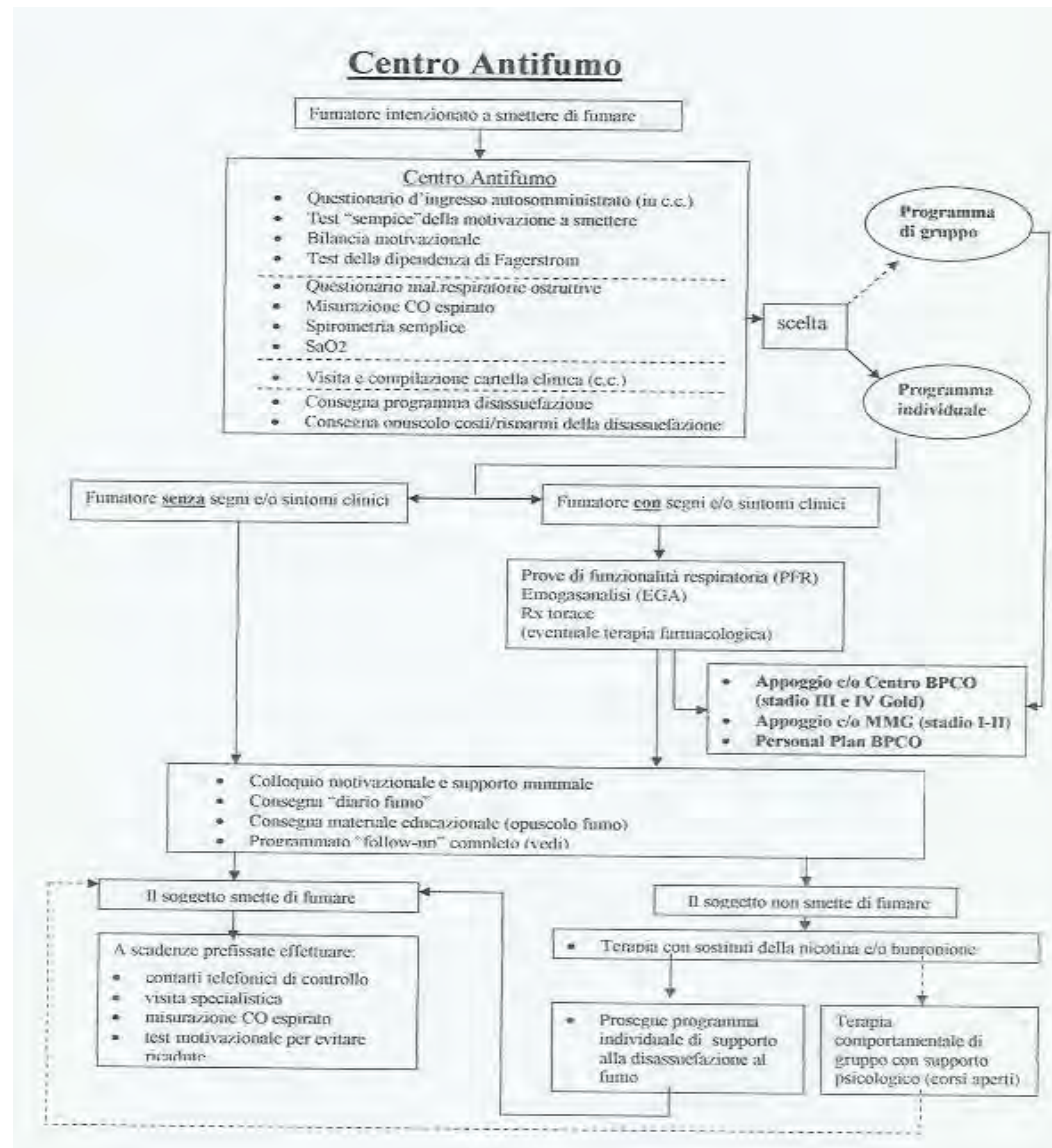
Centro Antifumo

Fumatore intenzionato a smettere di fumare

Centro Antifumo
- Questionario d'ingresso autosomministrato (in c.c.)
- Test "sempice"della motivazione a smettere
- Bilancia motivazionale
- Test della dipendenza di Fagerstrom
- Questionario mal.respiratorie ostruttive
- Misurazione CO espirato
- Spirometria semplice
- SaO2
- Visita e compilazione cartella clinica (c.c.)
- Consegna programma disassuefazione
- Consegna opuscolo costi/risparmi della disassuefazione

scelta

Programma di gruppo

Programma individuale

Fumatore senza segni e/o sintomi clinici

Fumatore con segni e/o sintomi clinici

Prove di funzionalità respiratoria (PFR)
Emogasanalisi (EGA)
Rx torace
(eventuale terapia farmacologica)

- Appoggio c/o Centro BPCO (stadio III e IV Gold)
- Appoggio c/o MMG (stadio I-II)
- Personal Plan BPCO

- Colloquio motivazionale e supporto minimale
- Consegna "diario fumo"
- Consegna materiale educazionale (opuscolo fumo)
- Programmato "follow-up" completo (vedi)

Il soggetto smette di fumare

Il soggetto non smette di fumare

A scadenze prefissate effettuare:
- contatti telefonici di controllo
- visita specialistica
- misurazione CO espirato
- test motivazionale per evitare ricadute

- Terapia con sostituti della nicotina e/o bupropione

- Prosegue programma individuale di supporto alla disassuefazione al fumo

Terapia comportamentale di gruppo con supporto psicologico (corsi aperti)